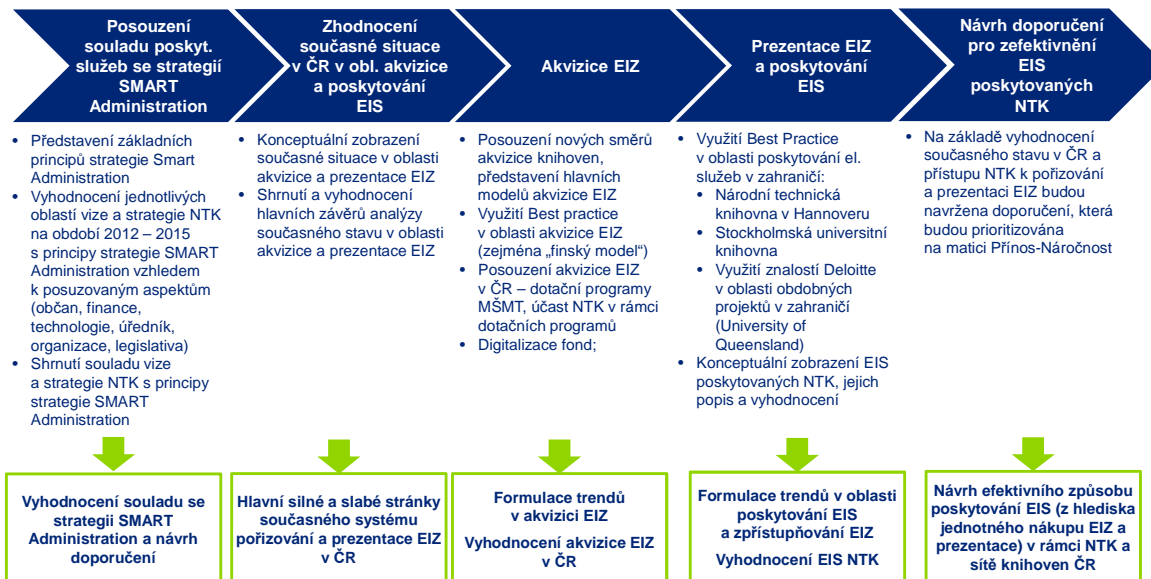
Posouzení souladu poskyt. služeb se strategií SMART Administration

- Představení základních principů strategie Smart Administration
- Vyhodnocení jednotlivých oblastí vize a strategie NTK na období 2012 – 2015 s principy strategie SMART Administration vzhledem k posuzovaným aspektům (občan, finance, technologie, úředník, organizace, legislativa)
- Shrnutí souladu vize a strategie NTK s principy strategie SMART Administration

Vyhodnocení souladu se strategií SMART Administration a návrh doporučení

Zhodnocení současné situace v ČR v obl. akvizice a poskytování EIS

- Konceptuální zobrazení současné situace v oblasti akvizice a prezentace EIZ
- Shrnutí a vyhodnocení hlavních závěrů analýzy současného stavu v oblasti akvizice a prezentace EIZ

Hlavní silné a slabé stránky současného systému pořizování a prezentace EIZ v ČR

Akvizice EIZ

- Posouzení nových směrů akvizice knihoven, představení hlavních modelů akvizice EIZ
- Využití Best practice v oblasti akvizice EIZ (zejména „finský model")
- Posouzení akvizice EIZ v ČR – dotační programy MŠMT, účast NTK v rámci dotačních programů
- Digitalizace fond;

Formulace trendů v akvizici EIZ

Vyhodnocení akvizice EIZ v ČR

Prezentace EIZ a poskytování EIS

- Využití Best Practice v oblasti poskytování el. služeb v zahraničí:
  - Národní technická knihovna v Hannoveru
  - Stockholmská universitní knihovna
  - Využití znalostí Deloitte v oblasti obdobných projektů v zahraničí (University of Queensland)
- Konceptuální zobrazení EIS poskytovaných NTK, jejich popis a vyhodnocení

Formulace trendů v oblasti poskytování EIS a zpřístupňování EIZ

Vyhodnocení EIS NTK

Návrh doporučení pro zefektivnění EIS poskytovaných NTK

- Na základě vyhodnocení současného stavu v ČR a přístupu NTK k pořizování a prezentaci EIZ budou navržena doporučení, která budou prioritizována na matici Přínos-Náročnost

Návrh efektivního způsobu poskytování EIS (z hlediska jednotného nákupu EIZ a prezentace) v rámci NTK a sítě knihoven ČR